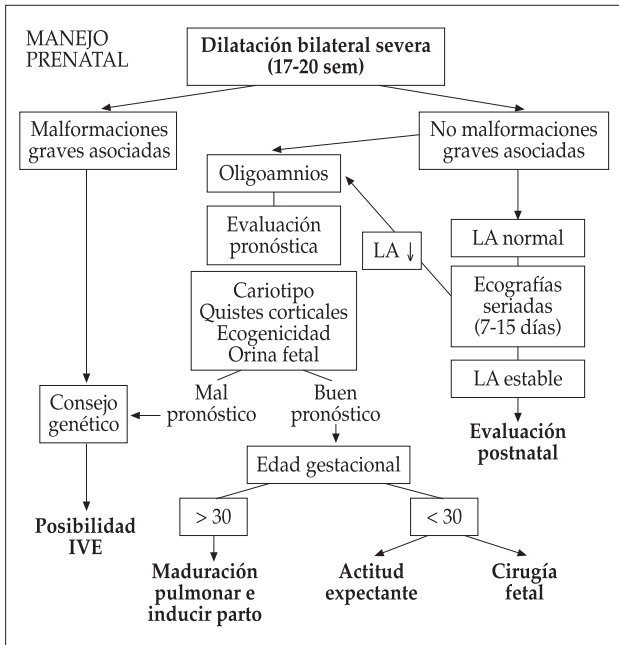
MANEJO PRENATAL

Dilatación bilateral severa (17-20 sem)

Malformaciones graves asociadas

No malformaciones graves asociadas

Oligoamnios

Evaluación pronóstica

LA ↓

LA normal

Ecografías seriadas (7-15 días)

Cariotipo
Quistes corticales
Ecogenicidad
Orina fetal

LA estable

Mal pronóstico

Buen pronóstico

Consejo genético

Evaluación postnatal

Edad gestacional

> 30

< 30

Posibilidad IVE

Maduración pulmonar e inducir parto

Actitud expectante

Cirugía fetal